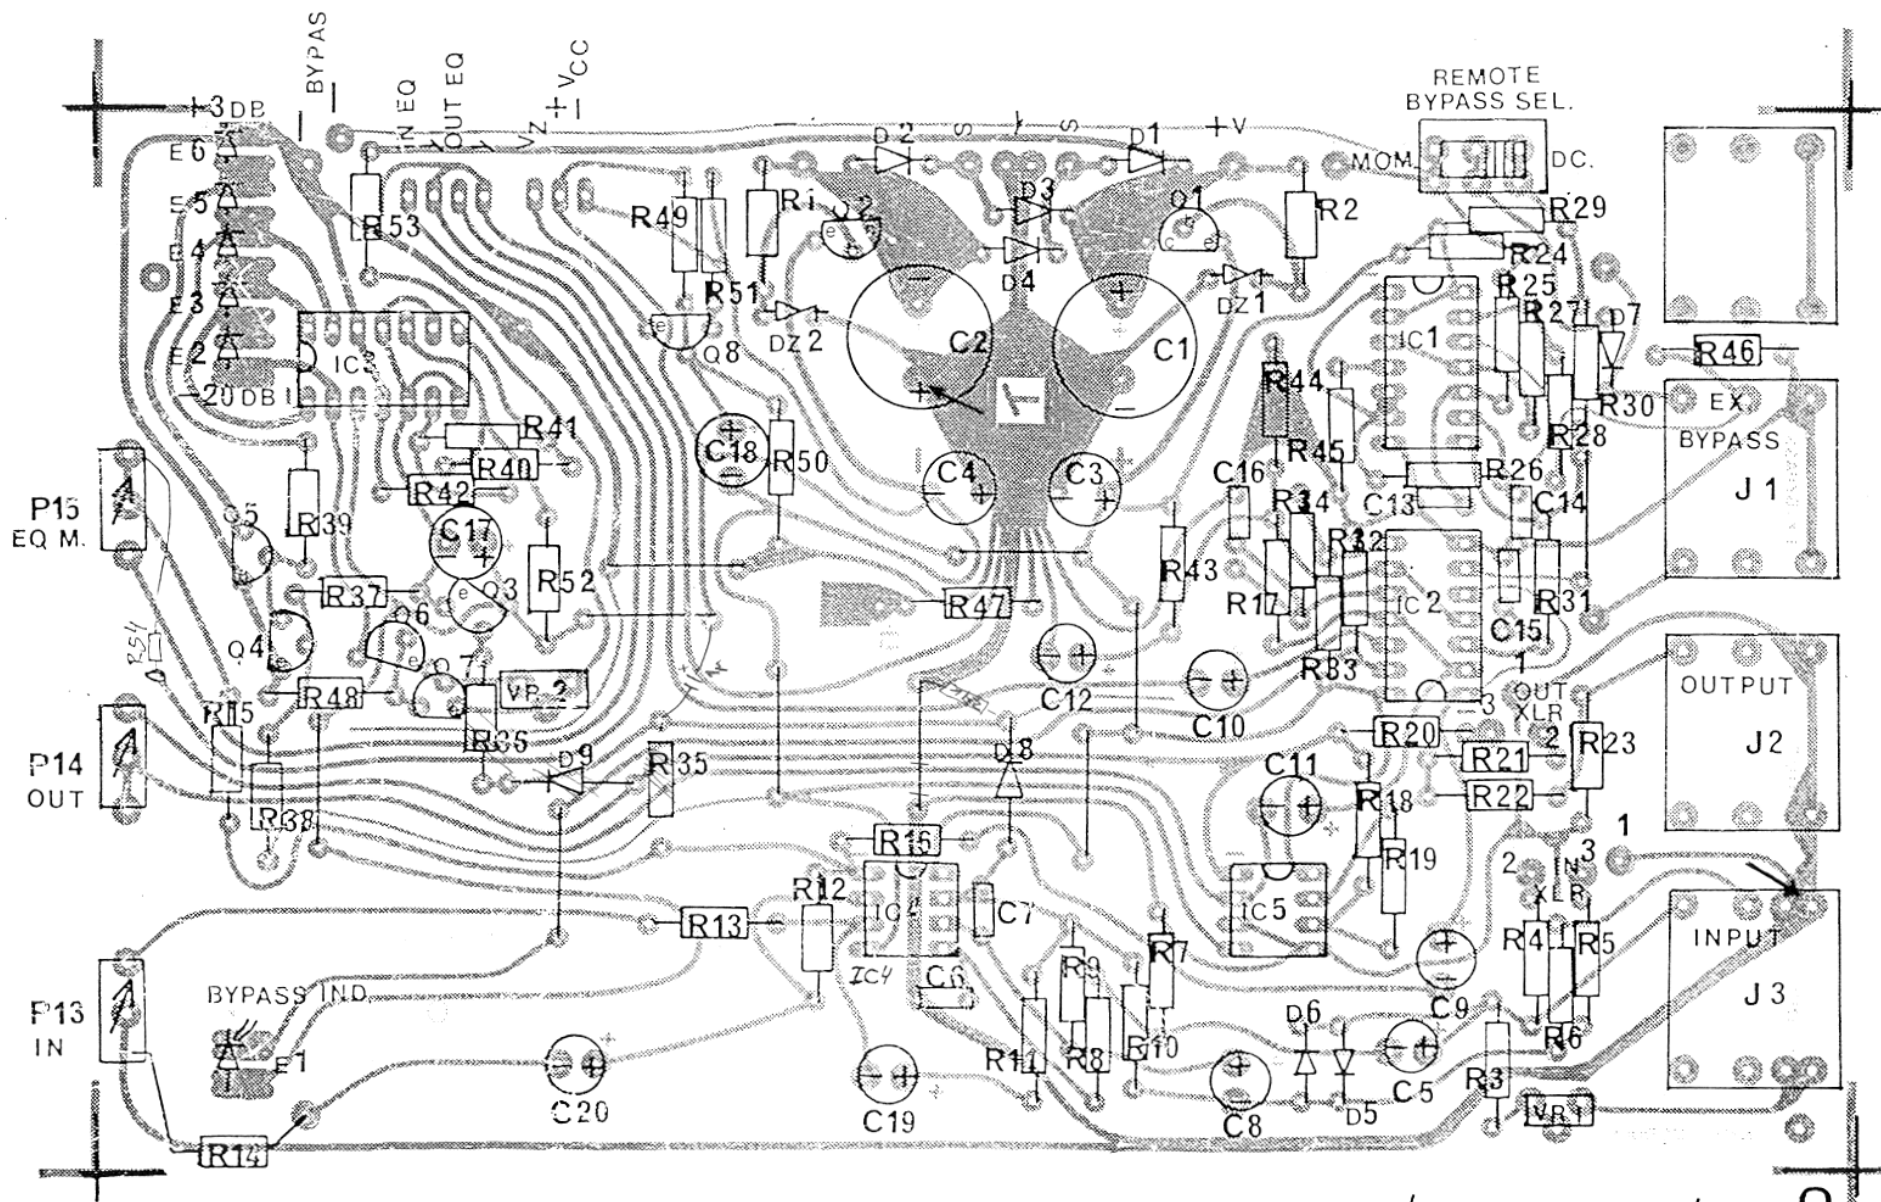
+3DB
BYPAS
IN EQ
OUT EQ
VZ
+ VCC
D2
S
S
D1
+V
REMOTE BYPASS SEL.
MOM.
DC.
E6
E5
E4
E3
E2
-20DB
R53
IC3
R49
R51
R1
Q2
D3
D4
Q1
R2
R29
R24
R25
R27
D7
R46
Q8
DZ2
C2
C1
DZ1
IC1
R44
R45
R30
EX. BYPASS
J1
R28
R26
R41
R40
R42
C18
R50
C4
C3
C16
R34
C13
C14
P15 EQ M.
Q5
R39
C17
R52
R43
R32
Q3
R37
Q6
R47
R17
IC2
R31
C15
R54
Q4
Q7
VR2
R33
1
OUT XLR
OUTPUT
J2
R15
R48
C12
C10
3
R20
R21
2
R23
P14 OUT
R36
D9
R35
D8
C11
R18
R22
R38
R16
R19
1
2
IN
3
XLR
R12
IC5
R13
IC4
C7
R9
R7
R4
R5
INPUT
J3
P13 IN
BYPASS IND.
IC4
C6
C9
E1
R11
R8
R10
D6
R6
C20
C19
C5
R3
C8
D5
VR1
R14